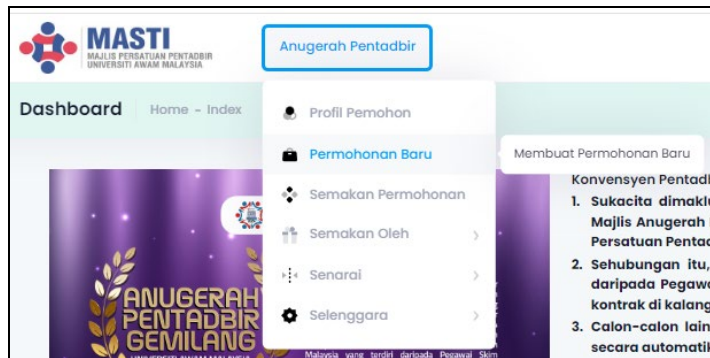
MASTI
MAJLIS PERSATUAN PENTADBIR UNIVERSITI AWAM MALAYSIA

Anugerah Pentadbir

Dashboard Home - Index

Profil Pemohon
Permohonan Baru
Semakan Permohonan
Semakan Oleh
Senarai
Selenggara

Membuat Permohonan Baru

Konvensyen Pentadl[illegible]
1. Sukacita dimaklu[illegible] Majlis Anugerah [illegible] Persatuan Pentad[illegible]
2. Sehubungan itu, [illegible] daripada Pegawa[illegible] kontrak di kalang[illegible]
3. Calon-calon lain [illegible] secara automatil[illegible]

ANUGERAH PENTADBIR GEMILANG
UNIVERSITI AWAM MALAYSIA
Malaysia yang terdiri daripada Pegawai Skim